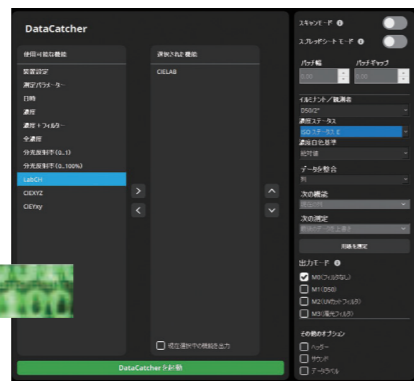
DataCatcher

使用可能な機能

装置設定
測定パラメーター
日時
濃度
濃度+フィルター
分光
分光反射率 (0..1)
分光反射率 (0..100%)
LabCH
CIEXYZ
CIEYxy

選択された機能

CIELAB

現在選択中の機能を出力

DataCatcher を終了

スキャンモード
スプレッドシートモード
パッチ幅
パッチギャップ
イルミナント／観測者
D50/2°
濃度ステータス
ISO ステータス E
濃度白色基準
絶対値
データ整合
次の構造
次の測定
列幅を設定
出力モード
M0 (フィルタなし)
M1 (D50)
M2 (UVカットフィルタ)
M3 (偏光フィルタ)
その他のオプション
ヘッダー
サウンド
データラベル

100